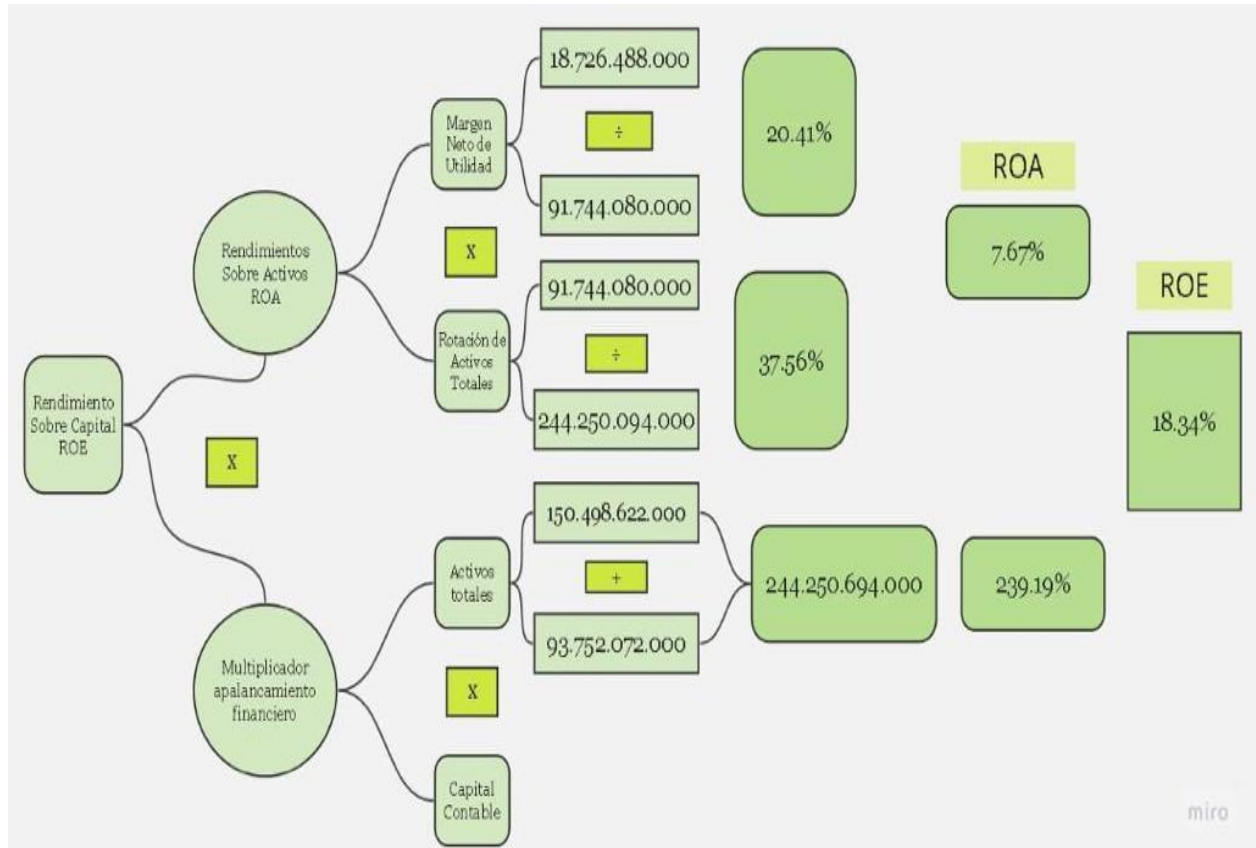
Rendimiento Sobre Capital ROE

Rendimientos Sobre Activos ROA

Margen Neto de Utilidad

18.726.488.000

÷

91.744.080.000

20.41%

X

Rotación de Activos Totales

91.744.080.000

÷

244.250.094.000

37.56%

ROA

7.67%

ROE

18.34%

X

Multiplicador apalancamiento financiero

Activos totales

150.498.622.000

+

93.752.072.000

244.250.694.000

239.19%

X

Capital Contable

miro